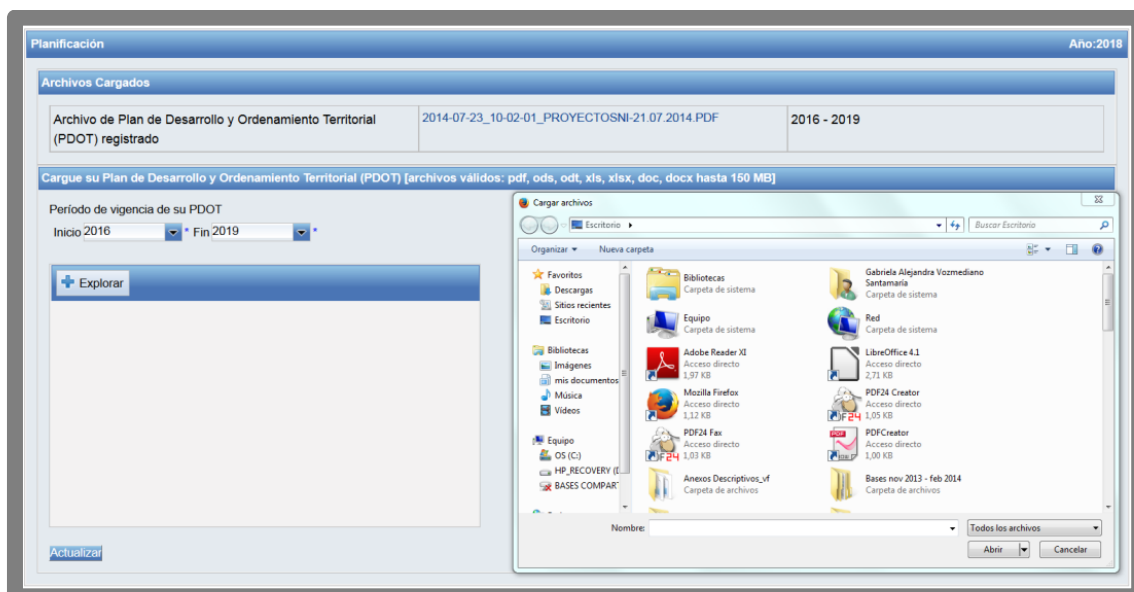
Planificación

Año:2018

Archivos Cargados

| Archivo de Plan de Desarrollo y Ordenamiento Territorial (PDOT) registrado | 2014-07-23_10-02-01_PROYECTOSNI-21.07.2014.PDF | 2016 - 2019 |
|---|---|---|

Cargue su Plan de Desarrollo y Ordenamiento Territorial (PDOT) [archivos válidos: pdf, ods, odt, xls, xlsx, doc, docx hasta 150 MB]

Período de vigencia de su PDOT

Inicio 2016 * Fin 2019 *

Explorar

Actualizar

Cargar archivos

Escritorio ▸

Buscar Escritorio

Organizar ▾ Nueva carpeta

Favoritos
Descargas
Sitios recientes
Escritorio

Bibliotecas
Imágenes
mis documentos
Música
Vídeos

Equipo
OS (C:)
HP_RECOVERY (D
BASES COMPART

Bibliotecas
Carpeta de sistema

Gabriela Alejandra Vozmediano Santamaría
Carpeta de sistema

Equipo
Carpeta de sistema

Red
Carpeta de sistema

Adobe Reader XI
Acceso directo
1,97 KB

LibreOffice 4.1
Acceso directo
2,71 KB

Mozilla Firefox
Acceso directo
1,12 KB

PDF24 Creator
Acceso directo
1,05 KB

PDF24 Fax
Acceso directo
1,03 KB

PDFCreator
Acceso directo
1,00 KB

Anexos Descriptivos_vf
Carpeta de archivos

Bases nov 2013 - feb 2014
Carpeta de archivos

Nombre:

Todos los archivos

Abrir

Cancelar